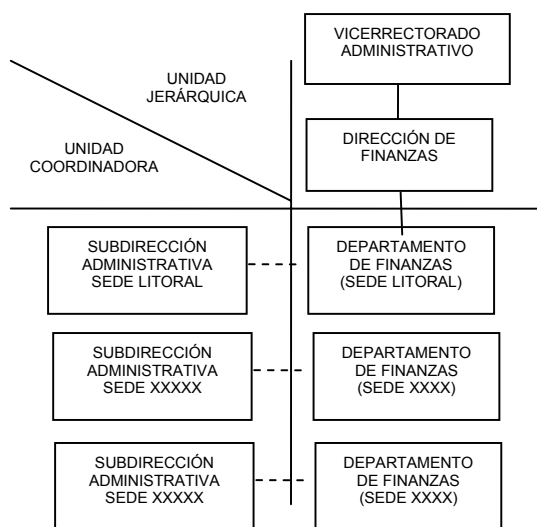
VICERRECTORADO ADMINISTRATIVO

UNIDAD JERÁRQUICA

UNIDAD COORDINADORA

DIRECCIÓN DE FINANZAS

SUBDIRECCIÓN ADMINISTRATIVA SEDE LITORAL

DEPARTAMENTO DE FINANZAS (SEDE LITORAL)

SUBDIRECCIÓN ADMINISTRATIVA SEDE XXXXX

DEPARTAMENTO DE FINANZAS (SEDE XXXX)

SUBDIRECCIÓN ADMINISTRATIVA SEDE XXXXX

DEPARTAMENTO DE FINANZAS (SEDE XXXX)